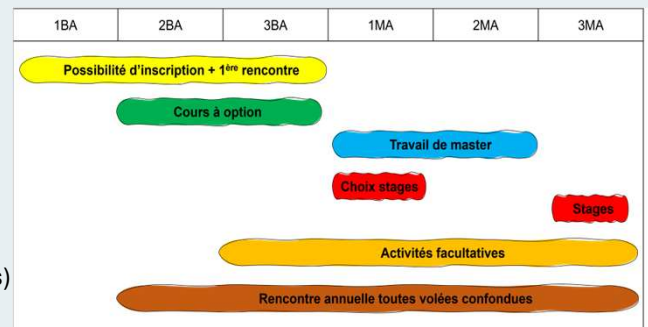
| 1BA | 2BA | 3BA | 1MA | 2MA | 3MA |
|---|---|---|---|---|---|

Possibilité d'inscription + 1$^{ère}$ rencontre

Cours à option

Travail de master

Choix stages

Stages

Activités facultatives

Rencontre annuelle toutes volées confondues

s)